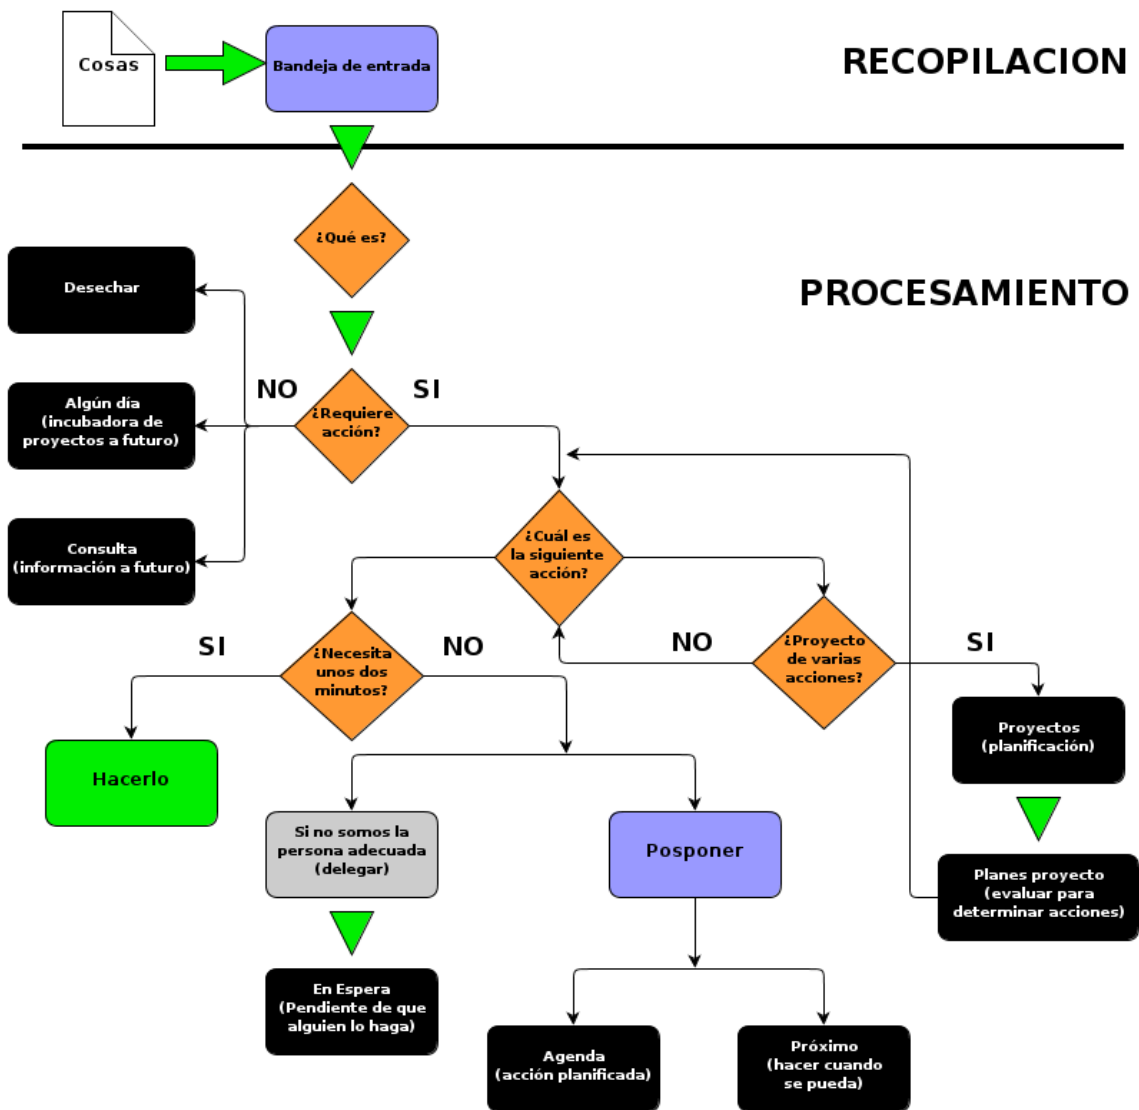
Cosas

Bandeja de entrada

RECOPILACION

¿Qué es?

PROCESAMIENTO

Desechar

Algún día (incubadora de proyectos a futuro)

Consulta (información a futuro)

NO

¿Requiere acción?

SI

¿Cuál es la siguiente acción?

SI

¿Necesita unos dos minutos?

NO

NO

¿Proyecto de varias acciones?

SI

Hacerlo

Proyectos (planificación)

Si no somos la persona adecuada (delegar)

Posponer

Planes proyecto (evaluar para determinar acciones)

En Espera (Pendiente de que alguien lo haga)

Agenda (acción planificada)

Próximo (hacer cuando se pueda)